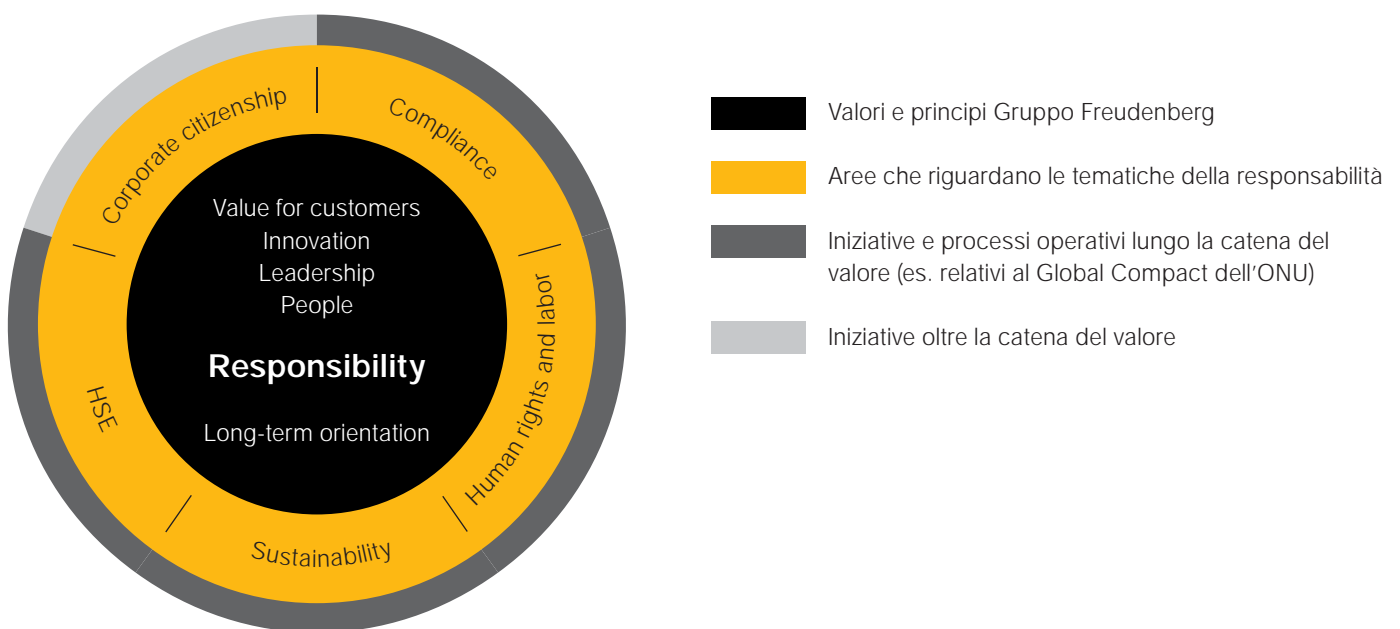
Corporate citizenship
Compliance
Human rights and labor
Sustainability
HSE

Value for customers
Innovation
Leadership
People

Responsibility

Long-term orientation

Valori e principi Gruppo Freudenberg

Aree che riguardano le tematiche della responsabilità

Iniziative e processi operativi lungo la catena del valore (es. relativi al Global Compact dell'ONU)

Iniziative oltre la catena del valore